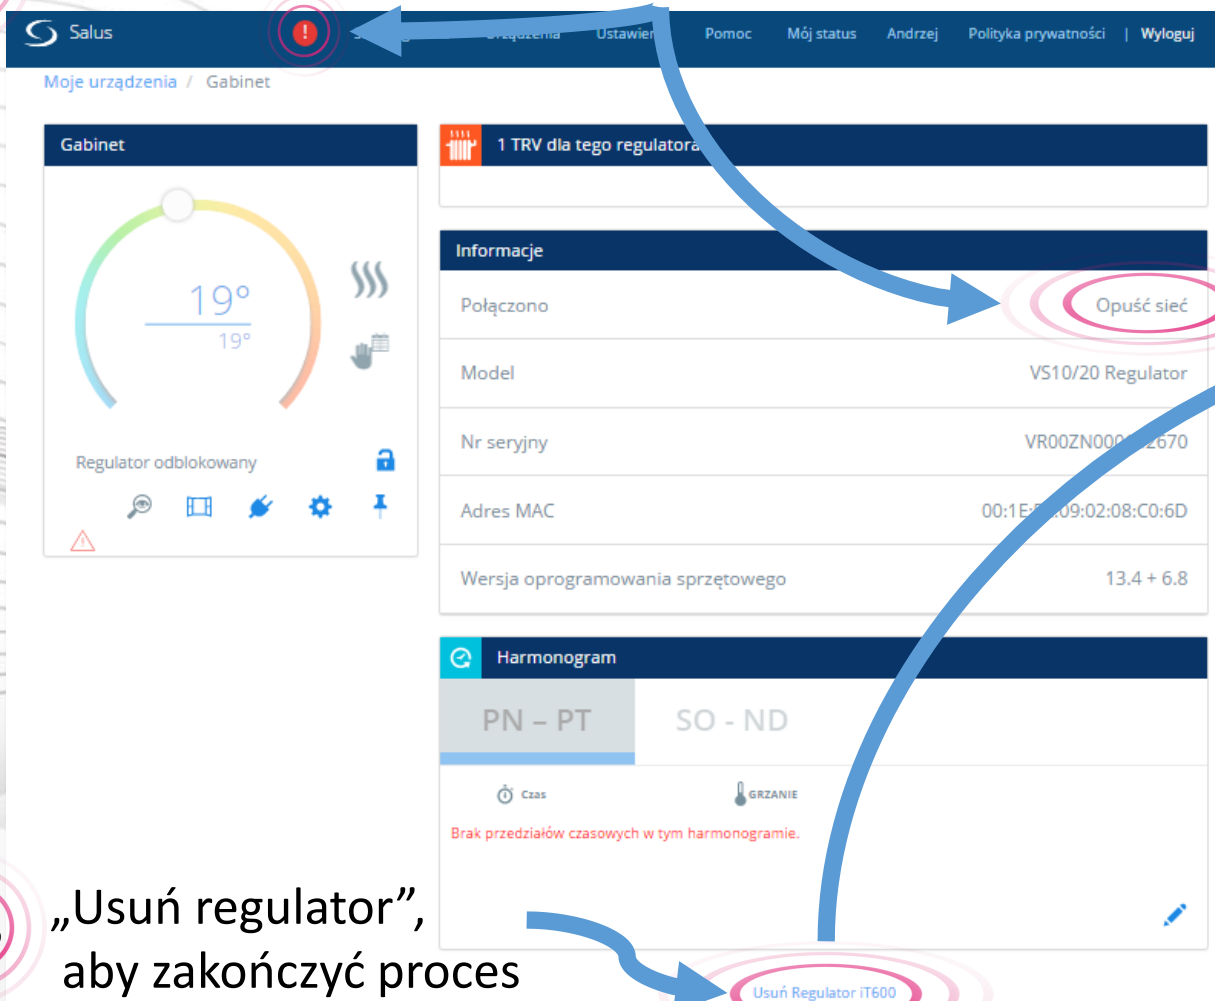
Salus

S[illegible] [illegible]

Urządzenia

Ustawien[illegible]

Pomoc

Mój status

Andrzej

Polityka prywatności

| Wyloguj

Moje urządzenia / Gabinet

Gabinet

19°

19°

Regulator odblokowany

1 TRV dla tego regulatora

Informacje

| | |
|---|---|
| Połączono | Opuść sieć |
| Model | VS10/20 Regulator |
| Nr seryjny | VR00ZN000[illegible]2670 |
| Adres MAC | 00:1E:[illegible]09:02:08:C0:6D |
| Wersja oprogramowania sprzętowego | 13.4 + 6.8 |

Harmonogram

PN – PT

SO - ND

Czas

GRZANIE

Brak przedziałów czasowych w tym harmonogramie.

„Usuń regulator”, aby zakończyć proces

Usuń Regulator iT600